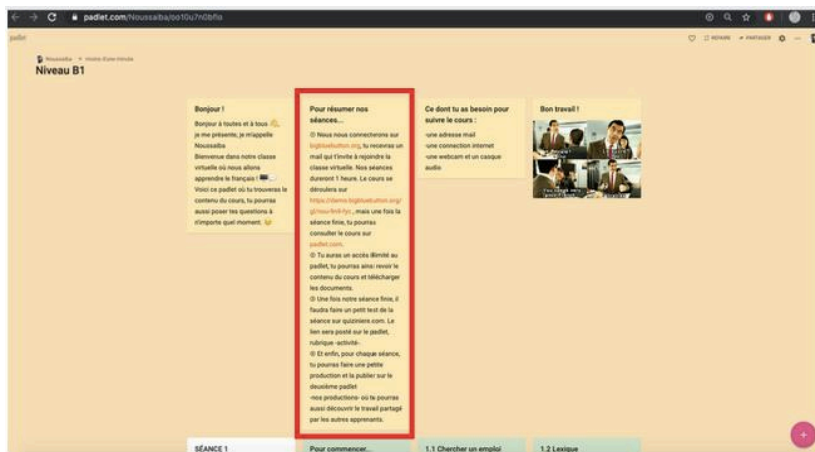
padlet.com/Noussaiba/oo10u7n0bflo

padlet

Noussaiba • modo il y a minute

Niveau B1

REMIXER PARTAGER

Bonjour !

Bonjour à toutes et à tous 👋, je me présente, je m'appelle Noussaiba
Bienvenue dans notre classe virtuelle où nous allons apprendre le français ! 🇫🇷
Voici ce padlet où tu trouveras le contenu du cours, tu pourras aussi poser tes questions à n'importe quel moment. 😉

Pour résumer nos séances...

① Nous nous connecterons sur bigbluebutton.org, tu recevras un mail qui t'invite à rejoindre la classe virtuelle. Nos séances dureront 1 heure. Le cours se déroulera sur https://demo.bigbluebutton.org/gl/nou-fmf-fyc , mais une fois la séance finie, tu pourras consulter le cours sur padlet.com.
② Tu auras un accès illimité au padlet, tu pourras ainsi revoir le contenu du cours et télécharger les documents.
③ Une fois notre séance finie, il faudra faire un petit test de la séance sur quizinière.com. Le lien sera posté sur le padlet, rubrique -activité-.
④ Et enfin, pour chaque séance, tu pourras faire une petite production et la publier sur le deuxième padlet -nos productions- où tu pourras aussi découvrir le travail partagé par les autres apprenants.

Ce dont tu as besoin pour suivre le cours :

-une adresse mail
-une connection internet
-une webcam et un casque audio

Bon travail !

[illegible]

SÉANCE 1

Pour commencer...

1.1 Chercher un emploi

1.2 Lexique